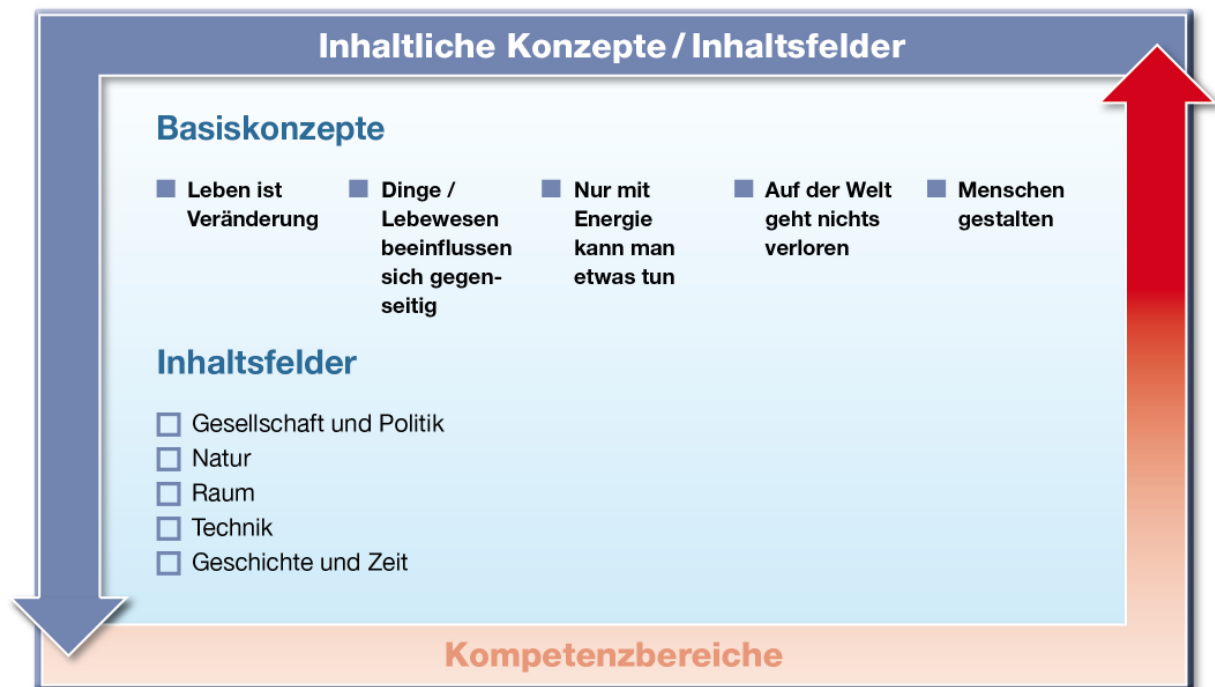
Inhaltliche Konzepte / Inhaltsfelder

Basiskonzepte

Leben ist Veränderung

Dinge / Lebewesen beeinflussen sich gegenseitig

Nur mit Energie kann man etwas tun

Auf der Welt geht nichts verloren

Menschen gestalten

Inhaltsfelder

Gesellschaft und Politik
Natur
Raum
Technik
Geschichte und Zeit

Kompetenzbereiche